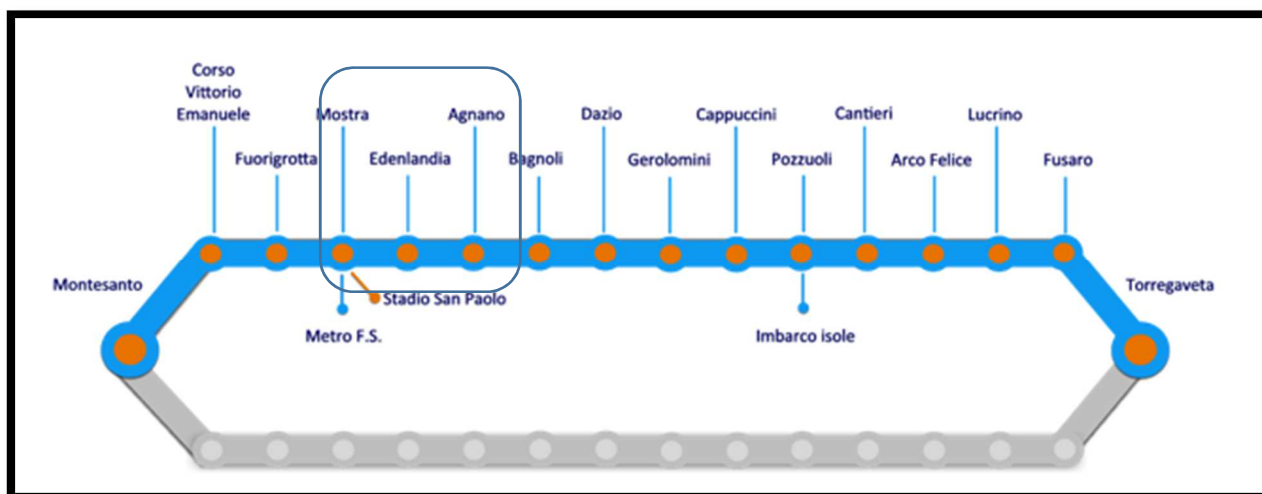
Corso Vittorio Emanuele
Fuorigrotta
Mostra
Edenlandia
Agnano
Bagnoli
Dazio
Gerolomini
Cappuccini
Pozzuoli
Cantieri
Arco Felice
Lucrino
Fusaro
Montesanto
Stadio San Paolo
Metro F.S.
Imbarco isole
Torregaveta